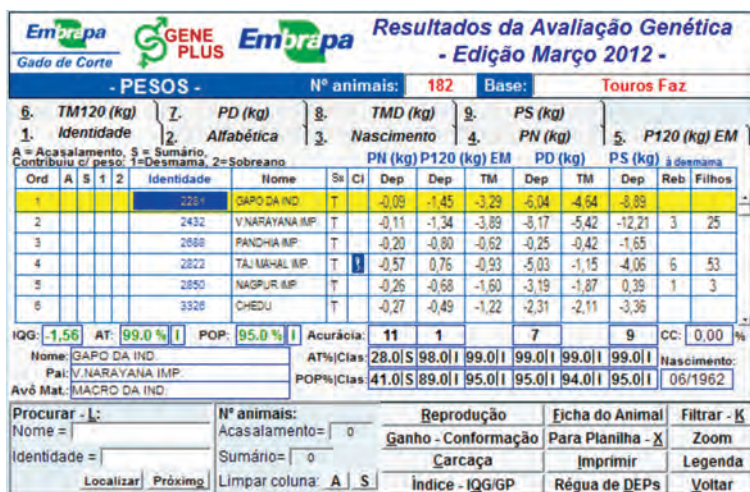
Embrapa Gado de Corte GENE PLUS Embrapa Resultados da Avaliação Genética - Edição Março 2012 -

- PESOS - Nº animais: 182 Base: Touros Faz

6. TM120 (kg) 7. PD (kg) 8. TMD (kg) 9. PS (kg)
1. Identidade 2. Alfabética 3. Nascimento 4. PN (kg) 5. P120 (kg) EM

A = Acasalamento, S = Sumário, Contribuiu c/ peso: 1=Desmama, 2=Sobreano

PN (kg) P120 (kg) EM PD (kg) PS (kg) à desmama

| Ord | A | S | 1 | 2 | Identidade | Nome | Sx | Cl | Dep | Dep | TM | Dep | TM | Dep | Reb | Filhos |
|---|---|---|---|---|---|---|---|---|---|---|---|---|---|---|---|---|
| 1 | | | | | 2281 | GAPO DA IND. | T | | -0,09 | -1,45 | -3,29 | -6,04 | -4,64 | -8,89 | | |
| 2 | | | | | 2432 | V.NARAYANA IMP. | T | | -0,11 | -1,34 | -3,89 | -8,17 | -5,42 | -12,21 | 3 | 25 |
| 3 | | | | | 2668 | PANDHIA IMP. | T | | -0,20 | -0,80 | -0,62 | -0,25 | -0,42 | -1,65 | | |
| 4 | | | | | 2822 | TAJ MAHAL IMP. | T | | -0,57 | 0,76 | -0,93 | -5,03 | -1,15 | -4,06 | 6 | 53 |
| 5 | | | | | 2850 | NAGPUR IMP. | T | | -0,26 | -0,68 | -1,60 | -3,19 | -1,87 | 0,39 | 1 | 3 |
| 6 | | | | | 3326 | CHEDU | T | | -0,27 | -0,49 | -1,22 | -2,31 | -2,11 | -3,36 | | |

IQG: -1,56 AT: 99,0 % I POP: 95,0 % I Acurácia: 11 1 7 9 CC: 0,00 %

Nome: GAPO DA IND.
Pai: V.NARAYANA IMP.
Avô Mat.: MACRO DA IND.

AT%|Clas: 28,0 S 98,0 I 99,0 I 99,0 I 99,0 I 99,0 I
POP%|Clas: 41,0 S 89,0 I 95,0 I 95,0 I 94,0 I 95,0 I

Nascimento: 06/1962

Procurar - L:
Nome =
Identidade =
Localizar Próximo

Nº animais:
Acasalamento= 0
Sumário= 0
Limpar coluna: A S

Reprodução
Ganho - Conformação
Carcaça
Índice - IQG/GP

Ficha do Animal
Para Planilha - X
Imprimir
Régua de DEPs

Filtrar - K
Zoom
Legenda
Voltar